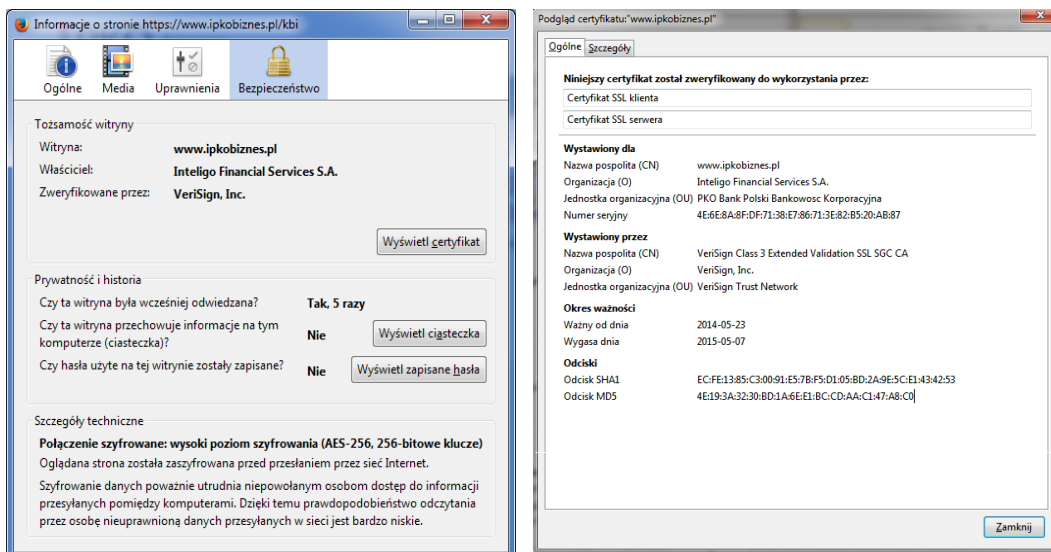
Informacje o stronie https://www.ipkobiznes.pl/kbi

Ogólne Media Uprawnienia Bezpieczeństwo

Tożsamość witryny
Witryna: www.ipkobiznes.pl
Właściciel: Inteligo Financial Services S.A.
Zweryfikowane przez: VeriSign, Inc.

Wyświetl certyfikat

Prywatność i historia
Czy ta witryna była wcześniej odwiedzana? Tak, 5 razy
Czy ta witryna przechowuje informacje na tym komputerze (ciasteczka)? Nie Wyświetl ciasteczka
Czy hasła użyte na tej witrynie zostały zapisane? Nie Wyświetl zapisane hasła

Szczegóły techniczne
Połączenie szyfrowane: wysoki poziom szyfrowania (AES-256, 256-bitowe klucze)
Oglądana strona została zaszyfrowana przed przesłaniem przez sieć Internet.
Szyfrowanie danych poważnie utrudnia niepowołanym osobom dostęp do informacji przesyłanych pomiędzy komputerami. Dzięki temu prawdopodobieństwo odczytania przez osobę nieuprawnioną danych przesyłanych w sieci jest bardzo niskie.

Podgląd certyfikatu:"www.ipkobiznes.pl"

Ogólne Szczegóły

Niniejszy certyfikat został zweryfikowany do wykorzystania przez:
Certyfikat SSL klienta
Certyfikat SSL serwera

Wystawiony dla
Nazwa pospolita (CN) www.ipkobiznes.pl
Organizacja (O) Inteligo Financial Services S.A.
Jednostka organizacyjna (OU) PKO Bank Polski Bankowosc Korporacyjna
Numer seryjny 4E:6E:8A:8F:DF:71:38:E7:86:71:3E:82:B5:20:AB:87

Wystawiony przez
Nazwa pospolita (CN) VeriSign Class 3 Extended Validation SSL SGC CA
Organizacja (O) VeriSign, Inc.
Jednostka organizacyjna (OU) VeriSign Trust Network

Okres ważności
Ważny od dnia 2014-05-23
Wygasa dnia 2015-05-07

Odciski
Odcisk SHA1 EC:FE:13:85:C3:00:91:E5:7B:F5:D1:05:BD:2A:9E:5C:E1:43:42:53
Odcisk MD5 4E:19:3A:32:30:BD:1A:6E:E1:BC:CD:AA:C1:47:A8:C0

Zamknij